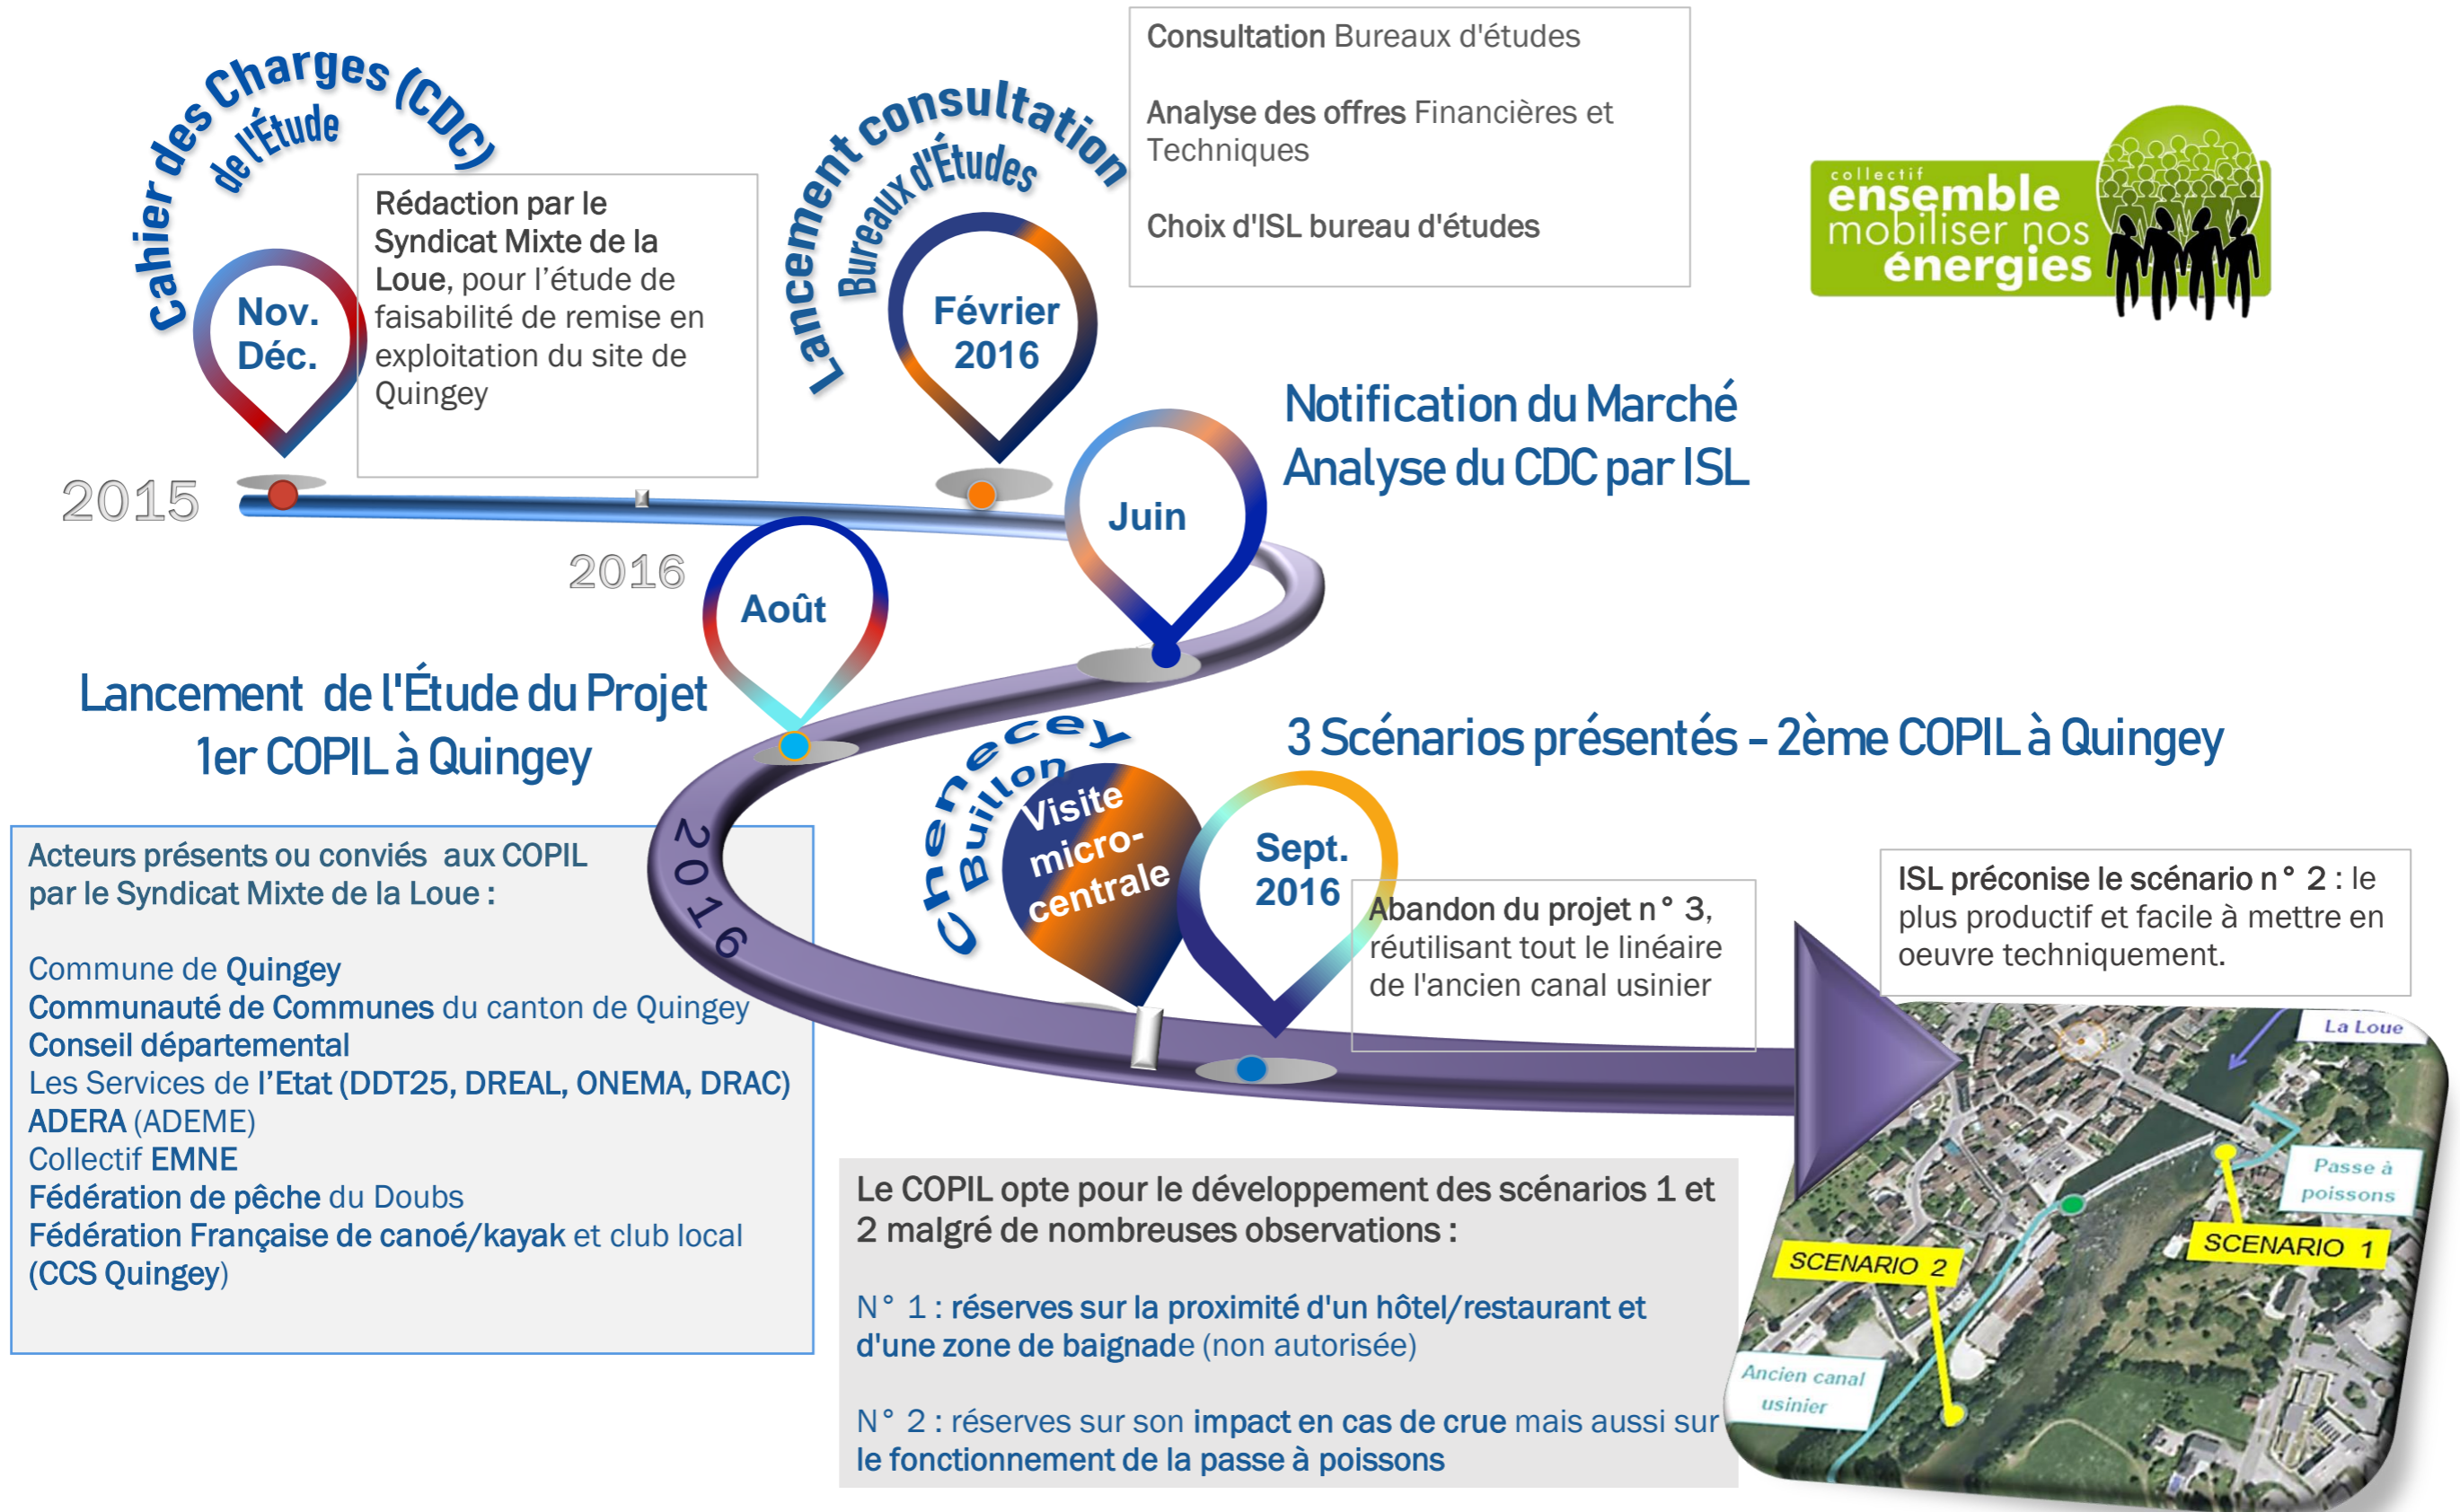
Cahier des Charges (CDC) de l'Étude

Nov. Déc.

Rédaction par le Syndicat Mixte de la Loue, pour l'étude de faisabilité de remise en exploitation du site de Quingey

Lancement consultation Bureaux d'Études

Février 2016

Consultation Bureaux d'études

Analyse des offres Financières et Techniques

Choix d'ISL bureau d'études

collectif ensemble mobiliser nos énergies

2015

Juin

Notification du Marché
Analyse du CDC par ISL

2016

Août

Lancement de l'Étude du Projet
1er COPIL à Quingey

Chenecey Buillon

Visite micro-centrale

3 Scénarios présentés – 2ème COPIL à Quingey

2016

Sept. 2016

Abandon du projet n° 3, réutilisant tout le linéaire de l'ancien canal usinier

ISL préconise le scénario n° 2 : le plus productif et facile à mettre en oeuvre techniquement.

Acteurs présents ou conviés aux COPIL par le Syndicat Mixte de la Loue :

Commune de Quingey
Communauté de Communes du canton de Quingey
Conseil départemental
Les Services de l'Etat (DDT25, DREAL, ONEMA, DRAC)
ADERA (ADEME)
Collectif EMNE
Fédération de pêche du Doubs
Fédération Française de canoé/kayak et club local (CCS Quingey)

Le COPIL opte pour le développement des scénarios 1 et 2 malgré de nombreuses observations :

N° 1 : réserves sur la proximité d'un hôtel/restaurant et d'une zone de baignade (non autorisée)

N° 2 : réserves sur son impact en cas de crue mais aussi sur le fonctionnement de la passe à poissons

La Loue

Passe à poissons

SCENARIO 2

SCENARIO 1

Ancien canal usinier